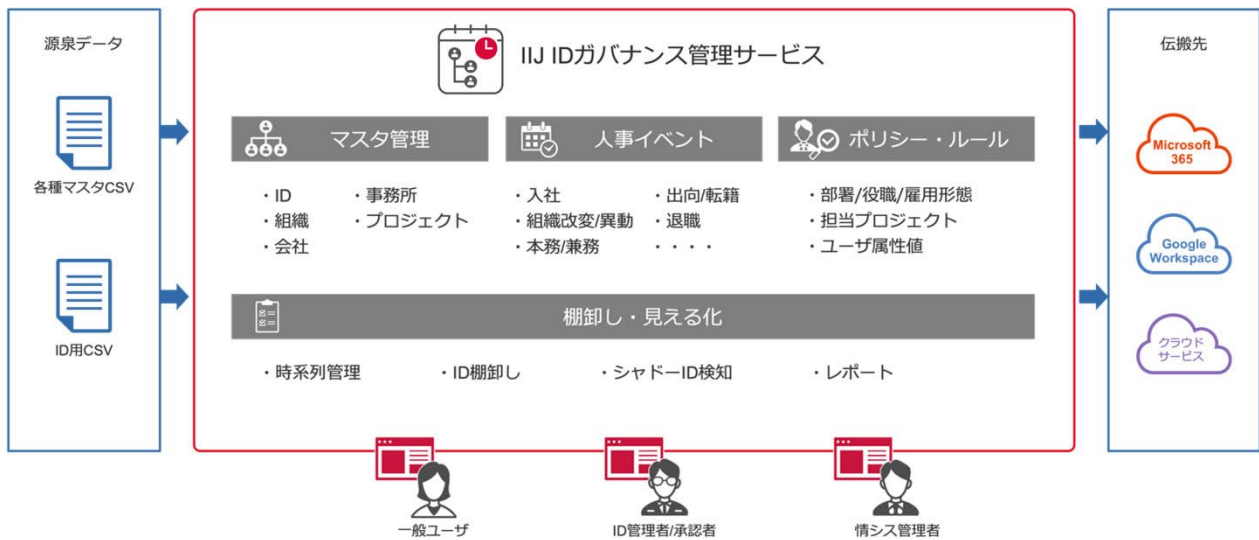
源泉データ

各種マスタCSV

ID用CSV

IIJ IDガバナンス管理サービス

マスタ管理

・ID
・組織
・会社
・事務所
・プロジェクト

人事イベント

・入社
・組織改変/異動
・本務/兼務
・出向/転籍
・退職
・・・・

ポリシー・ルール

・部署/役職/雇用形態
・担当プロジェクト
・ユーザ属性値

棚卸し・見える化

・時系列管理
・ID棚卸し
・シャドーID検知
・レポート

伝搬先

Microsoft 365

Google Workspace

クラウドサービス

一般ユーザ

ID管理者/承認者

情シス管理者